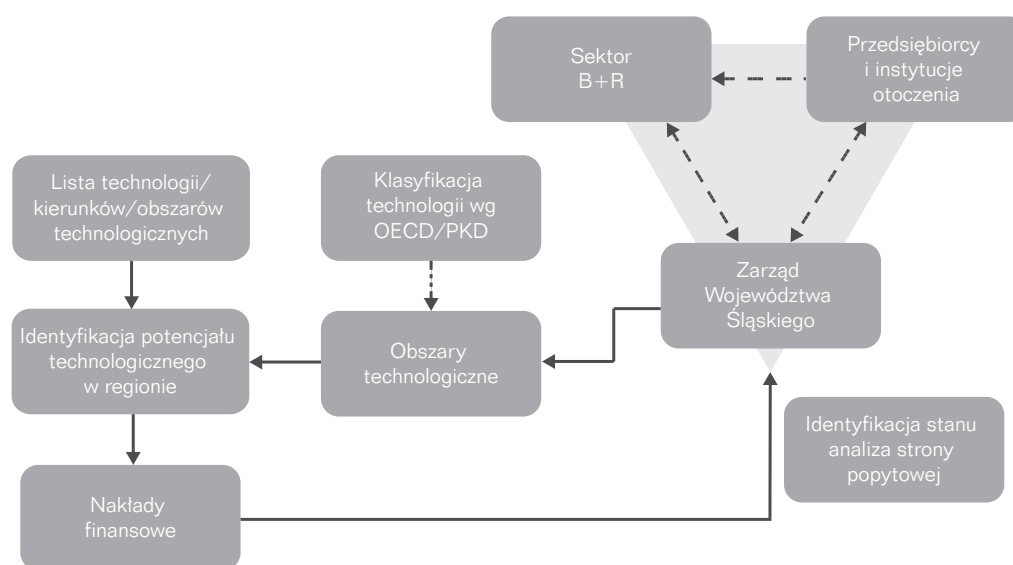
Sektor B+R

Przedsiębiorcy i instytucje otoczenia

Lista technologii/ kierunków/obszarów technologicznych

Klasyfikacja technologii wg OECD/PKD

Zarząd Województwa Śląskiego

Identyfikacja potencjału technologicznego w regionie

Obszary technologiczne

Identyfikacja stanu analiza strony popytowej

Nakłady finansowe